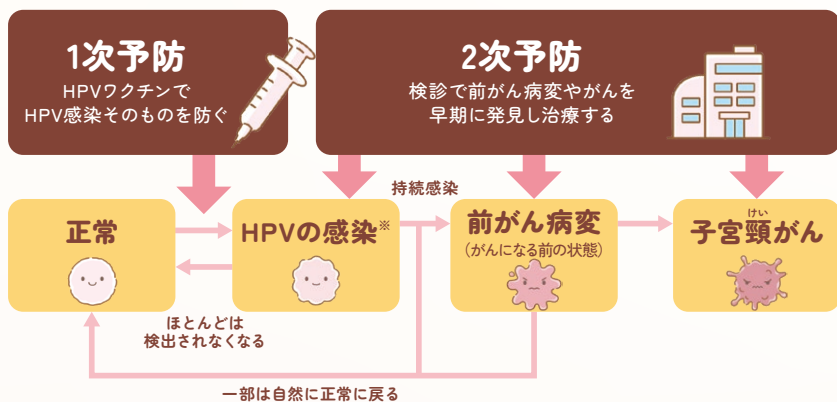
1次予防
HPVワクチンで
HPV感染そのものを防ぐ

2次予防
検診で前がん病変やがんを
早期に発見し治療する

持続感染

正常

HPVの感染※

前がん病変
(がんになる前の状態)

子宮頸がん
けい

ほとんどは
検出されなくなる

一部は自然に正常に戻る